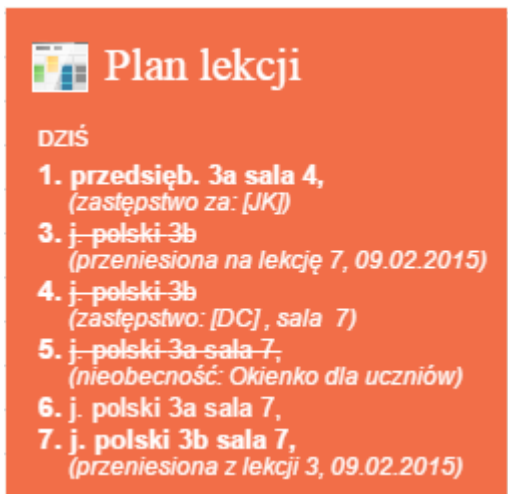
Plan lekcji

DZIŚ

1. przedsięb. 3a sala 4,
(zastępstwo za: [JK])

3. ~~j. polski 3b~~
(przeniesiona na lekcję 7, 09.02.2015)

4. ~~j. polski 3b~~
(zastępstwo: [DC] , sala 7)

5. ~~j. polski 3a sala 7,~~
(nieobecność: Okienko dla uczniów)

6. j. polski 3a sala 7,

7. j. polski 3b sala 7,
(przeniesiona z lekcji 3, 09.02.2015)